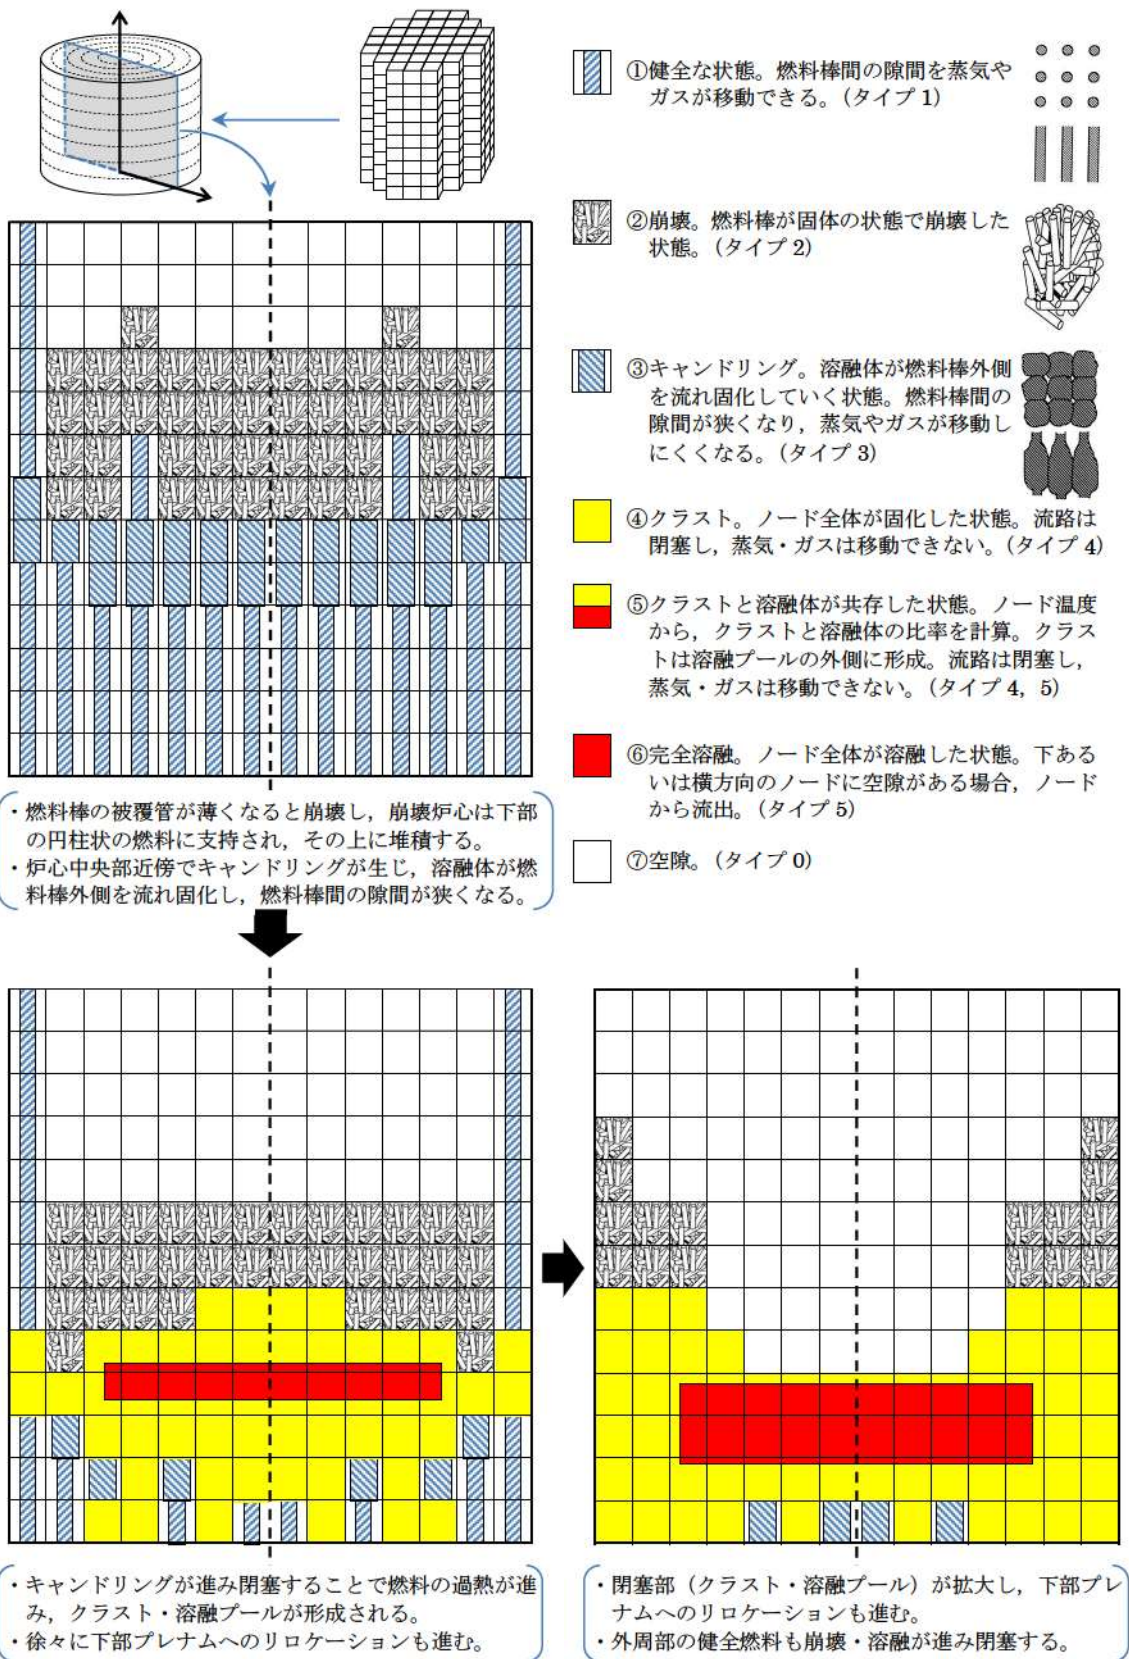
①健全な状態。燃料棒間の隙間を蒸気やガスが移動できる。（タイプ 1）

②崩壊。燃料棒が固体の状態で崩壊した状態。（タイプ 2）

③キャンドリング。溶融体が燃料棒外側を流れ固化していく状態。燃料棒間の隙間が狭くなり，蒸気やガスが移動しにくくなる。（タイプ 3）

④クラスト。ノード全体が固化した状態。流路は閉塞し，蒸気・ガスは移動できない。（タイプ 4）

⑤クラストと溶融体が共存した状態。ノード温度から，クラストと溶融体の比率を計算。クラストは溶融プールの外側に形成。流路は閉塞し，蒸気・ガスは移動できない。（タイプ 4，5）

⑥完全溶融。ノード全体が溶融した状態。下あるいは横方向のノードに空隙がある場合，ノードから流出。（タイプ 5）

⑦空隙。（タイプ 0）

・燃料棒の被覆管が薄くなると崩壊し，崩壊炉心は下部の円柱状の燃料に支持され，その上に堆積する。
・炉心中央部近傍でキャンドリングが生じ，溶融体が燃料棒外側を流れ固化し，燃料棒間の隙間が狭くなる。

・キャンドリングが進み閉塞することで燃料の過熱が進み，クラスト・溶融プールが形成される。
・徐々に下部プレナムへのリロケーションも進む。

・閉塞部（クラスト・溶融プール）が拡大し，下部プレナムへのリロケーションも進む。
・外周部の健全燃料も崩壊・溶融が進み閉塞する。